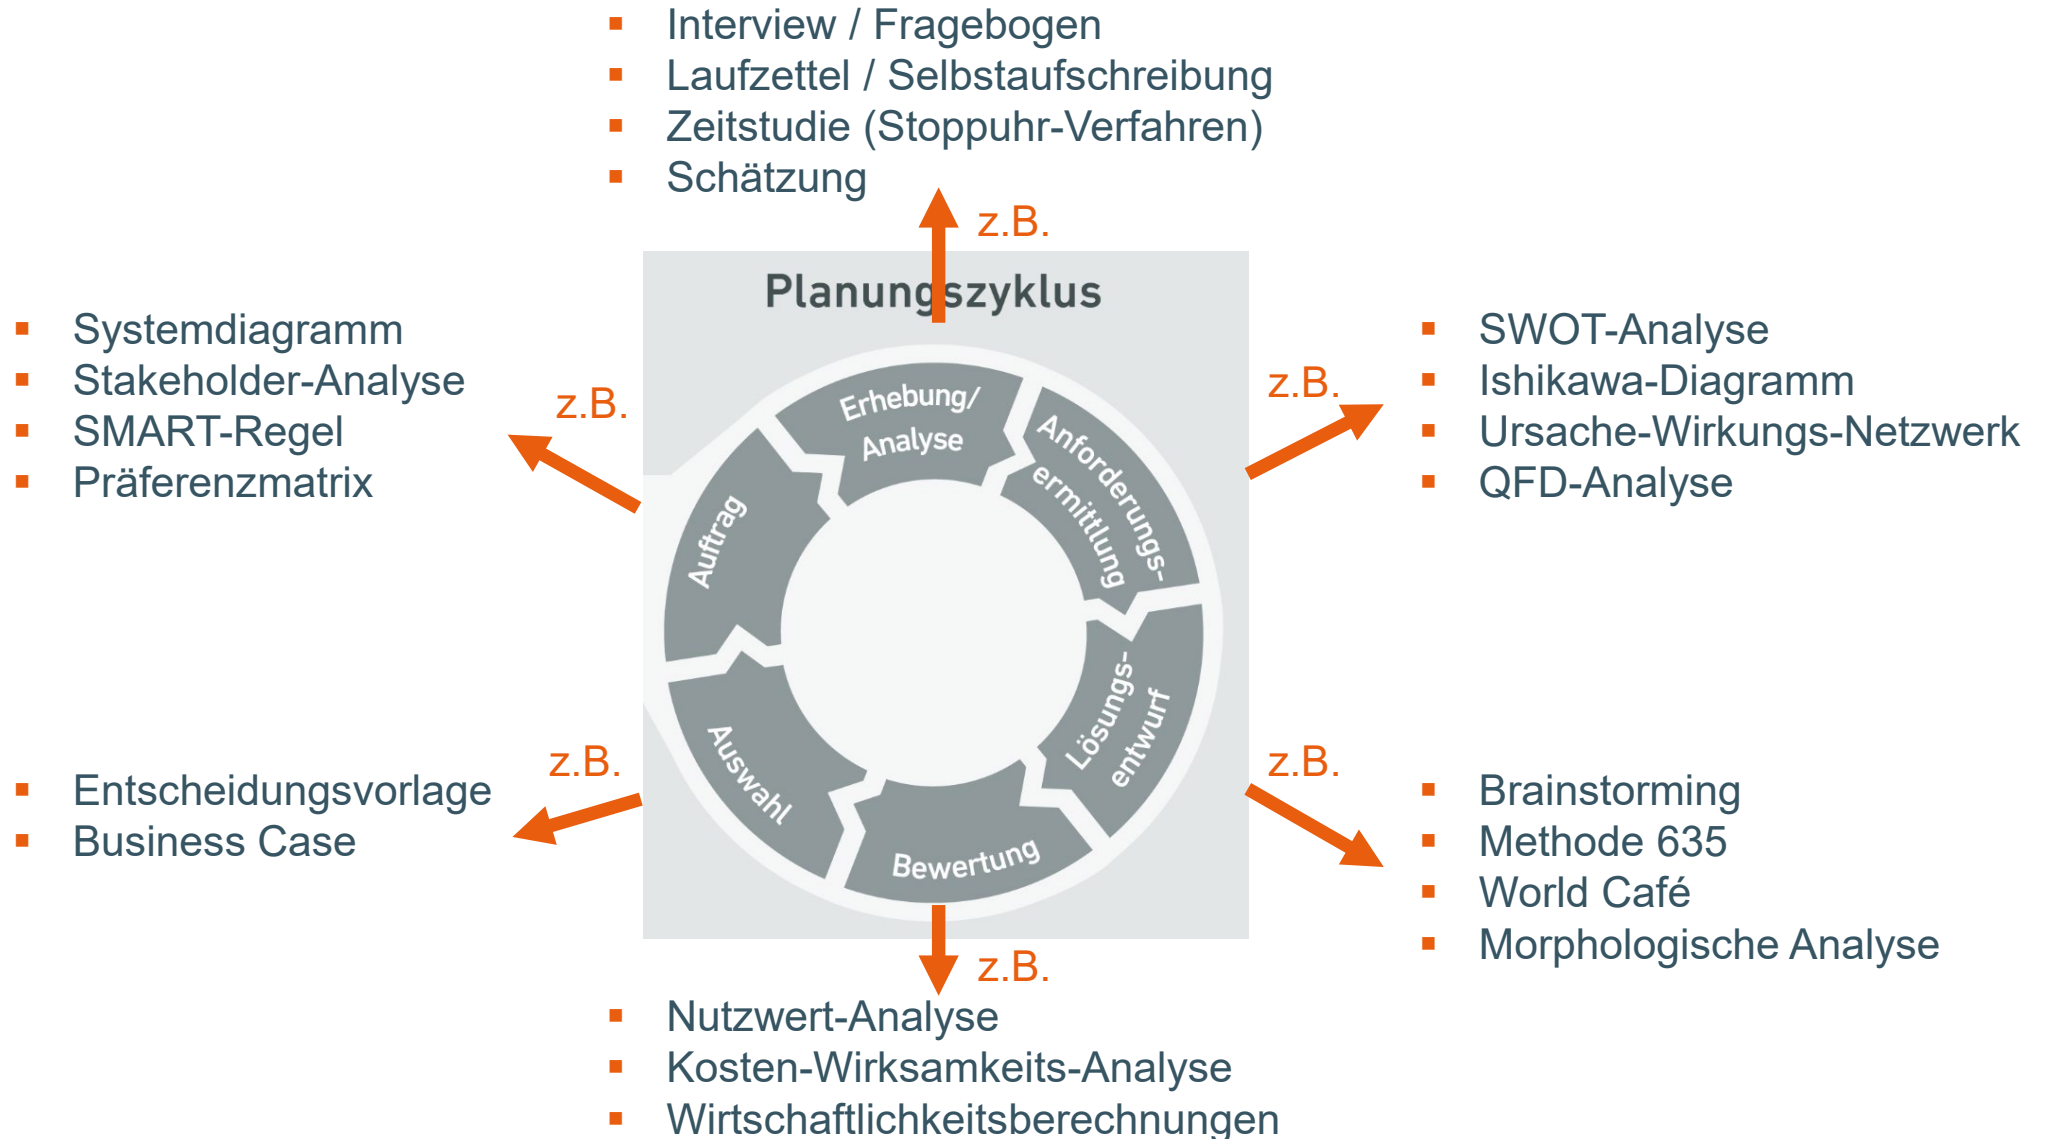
▪ Interview / Fragebogen
▪ Laufzettel / Selbstaufschreibung
▪ Zeitstudie (Stoppuhr-Verfahren)
▪ Schätzung

z.B.

Planungszyklus

▪ Systemdiagramm
▪ Stakeholder-Analyse
▪ SMART-Regel
▪ Präferenzmatrix

z.B.

z.B.

▪ SWOT-Analyse
▪ Ishikawa-Diagramm
▪ Ursache-Wirkungs-Netzwerk
▪ QFD-Analyse

Erhebung/ Analyse

Anforderungs-ermittlung

Auftrag

Lösungs-entwurf

Auswahl

Bewertung

z.B.

▪ Entscheidungsvorlage
▪ Business Case

z.B.

▪ Brainstorming
▪ Methode 635
▪ World Café
▪ Morphologische Analyse

z.B.

▪ Nutzwert-Analyse
▪ Kosten-Wirksamkeits-Analyse
▪ Wirtschaftlichkeitsberechnungen